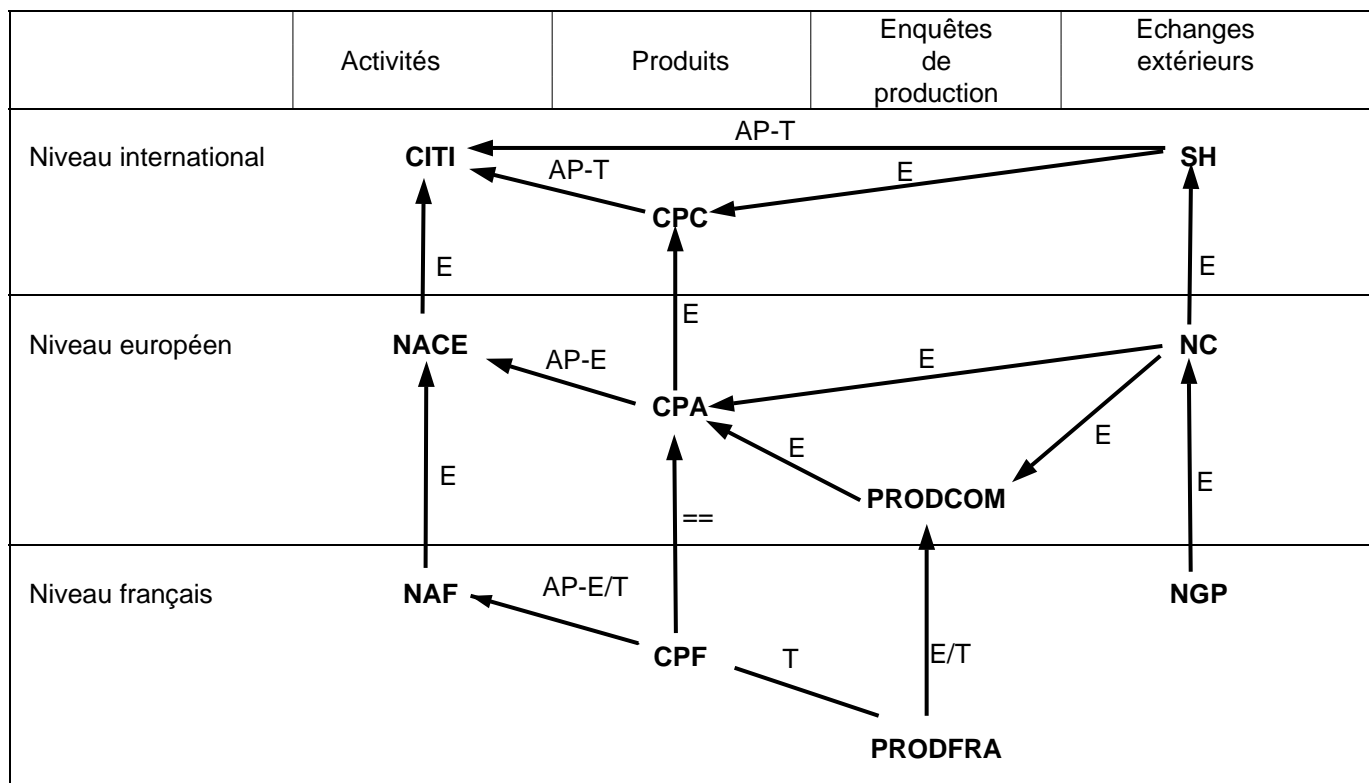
|  | Activités | Produits | Enquêtes de production | Echanges extérieurs |
|---|---|---|---|---|

Niveau international

CITI

AP-T

AP-T

E

SH

CPC

E

E

Niveau européen

NACE

AP-E

E

NC

E

CPA

E

E

E

PRODCOM

E

==

Niveau français

NAF

AP-E/T

NGP

CPF

T

E/T

PRODFRA